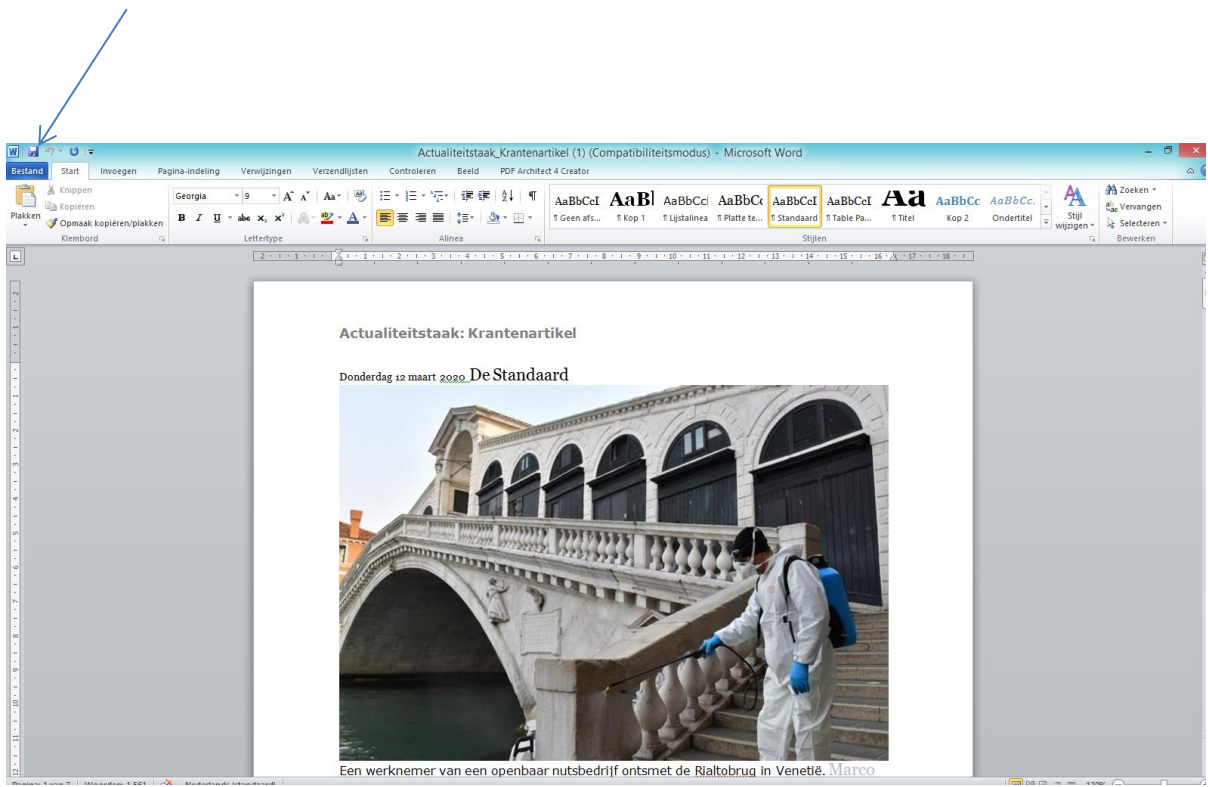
Actualiteitstaak_Krantenartikel (1) (Compatibiliteitsmodus) - Microsoft Word

Bestand Start Invoegen Pagina-indeling Verwijzingen Verzendlijsten Controleren Beeld PDF Architect 4 Creator

Knippen
Kopiëren
Plakken
Opmaak kopiëren/plakken
Klembord

Georgia 9
Lettertype

Alinea

AaBbCcI ¶ Geen afs...
AaBl ¶ Kop 1
AaBbCcl ¶ Lijstalinea
AaBbCc ¶ Platte te...
AaBbCcI ¶ Standaard
AaBbCcI ¶ Table Pa...
Aa ¶ Titel
AaBbCc Kop 2
AaBbCc. Ondertitel
Stijl wijzigen
Stijlen

Zoeken
Vervangen
Selecteren
Bewerken

Actualiteitstaak: Krantenartikel

Donderdag 12 maart 2020 De Standaard

Een werknemer van een openbaar nutsbedrijf ontsmet de Rialtobrug in Venetië. Marco

Pagina: 1 van 7 Woorden: 1.561 Nederlands (standaard)